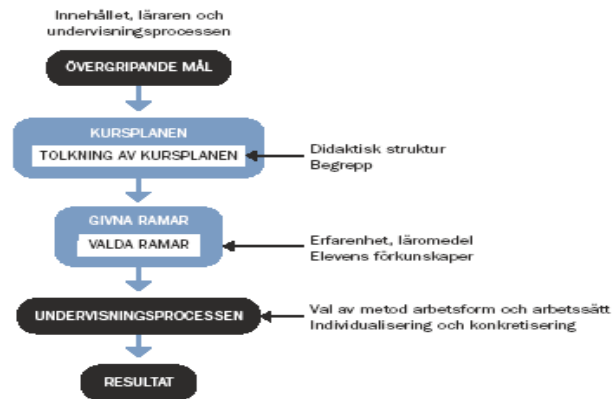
Innehållet, läraren och undervisningsprocessen

ÖVERGRIPANDE MÅL

KURSPLANEN

TOLKNING AV KURSPLANEN

Didaktisk struktur
Begrepp

GIVNA RAMAR

VALDA RAMAR

Erfarenhet, läromedel
Elevens förkunskaper

UNDERVISNINGSPROCESSEN

Val av metod arbetsform och arbetssätt
Individualisering och konkretisering

RESULTAT